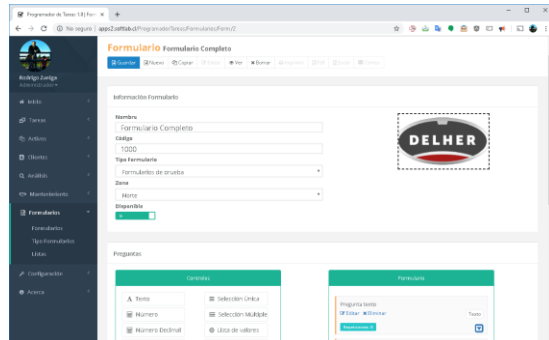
Programador de Tareas 1.0 | For ×  +

No seguro | app2.softlab.cl/Programador/Tareas/Formularios/Form/2

Rodrigo Zuñiga
Administrador

Inicio
Tareas
Activos
Clientes
Análisis
Mantenimiento
Formularios
Formularios
Tipo Formularios
Listas
Configuración
Acerca

Formulario Formulario Completo

Guardar  Nuevo  Copiar  Listar  Ver  Borrar  Imprimir  Pdf  Excel  Correo

Información Formulario

Nombre
Formulario Completo
Código
1000
Tipo Formulario
Formularios de prueba
Zona
Norte
Disponible
Si

DELHER

Preguntas

Controles

A Texto
Número
Número Decimal
Selección Unica
Selección Multiple
Lista de valores

Formulario

Pregunta texto
Editar  Eliminar
Texto